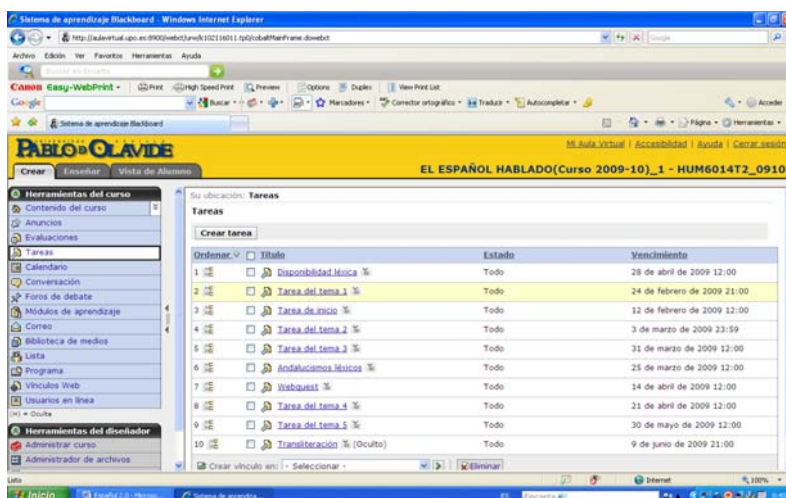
Sistema de aprendizaje Blackboard - Windows Internet Explorer

http://aulavirtual.upo.es:8900/webct/urw/lc102116011.tp0/cobaltMainFrame.dowebct

Archivo Edición Ver Favoritos Herramientas Ayuda

Canon Easy-WebPrint - Print High Speed Print Preview Options Duplex View Print List

Google Buscar Marcadores Corrector ortográfico Traducir Autocompletar Acceder

Sistema de aprendizaje Blackboard

Página Herramientas

PABLO DE OLAVIDE

Mi Aula Virtual | Accesibilidad | Ayuda | Cerrar sesión

Crear Enseñar Vista de Alumno

EL ESPAÑOL HABLADO(Curso 2009-10)_1 - HUM6014T2_0910

Herramientas del curso
Contenido del curso
Anuncios
Evaluaciones
Tareas
Calendario
Conversación
Foros de debate
Módulos de aprendizaje
Correo
Biblioteca de medios
Lista
Programa
Vínculos Web
Usuarios en línea
(H) = Oculto

Herramientas del diseñador
Administrar curso
Administrador de archivos

Su ubicación: Tareas

Tareas

Crear tarea

| Ordenar | Título | Estado | Vencimiento |
|---|---|---|---|
| 1 | Disponibilidad léxica | Todo | 28 de abril de 2009 12:00 |
| 2 | Tarea del tema 1 | Todo | 24 de febrero de 2009 21:00 |
| 3 | Tarea de inicio | Todo | 12 de febrero de 2009 12:00 |
| 4 | Tarea del tema 2 | Todo | 3 de marzo de 2009 23:59 |
| 5 | Tarea del tema 3 | Todo | 31 de marzo de 2009 12:00 |
| 6 | Andalucismos léxicos | Todo | 25 de marzo de 2009 12:00 |
| 7 | Webquest | Todo | 14 de abril de 2009 12:00 |
| 8 | Tarea del tema 4 | Todo | 21 de abril de 2009 12:00 |
| 9 | Tarea del tema 5 | Todo | 30 de mayo de 2009 12:00 |
| 10 | Transliteración (Oculto) | Todo | 9 de junio de 2009 21:00 |

Crear vínculo en: - Seleccionar - Eliminar

Listo Internet 100%

Inicio